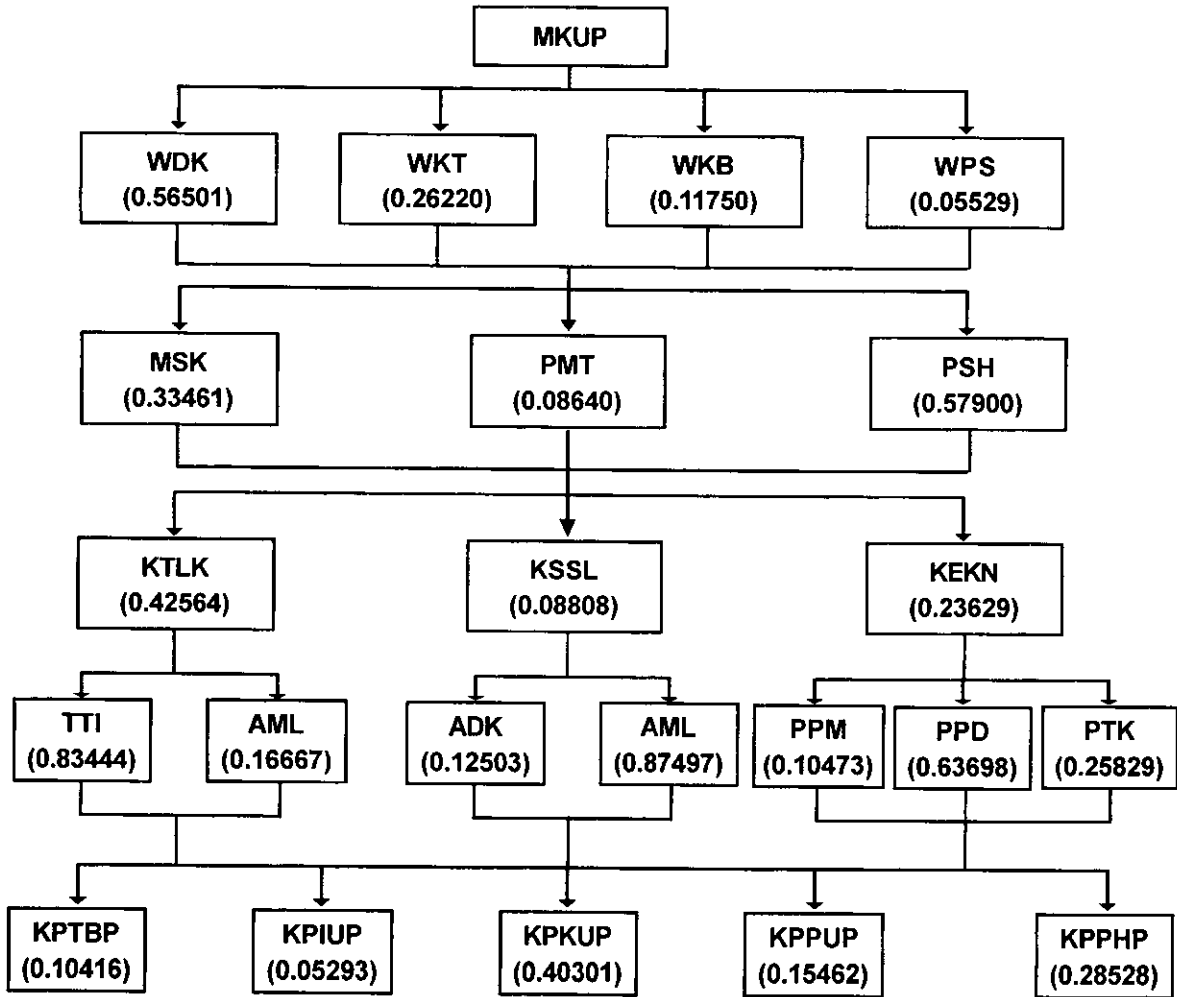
MKUP

WDK (0.56501)
WKT (0.26220)
WKB (0.11750)
WPS (0.05529)

MSK (0.33461)
PMT (0.08640)
PSH (0.57900)

KTLK (0.42564)
KSSL (0.08808)
KEKN (0.23629)

TTI (0.83444)
AML (0.16667)
ADK (0.12503)
AML (0.87497)
PPM (0.10473)
PPD (0.63698)
PTK (0.25829)

KPTBP (0.10416)
KPIUP (0.05293)
KPKUP (0.40301)
KPPUP (0.15462)
KPPHP (0.28528)